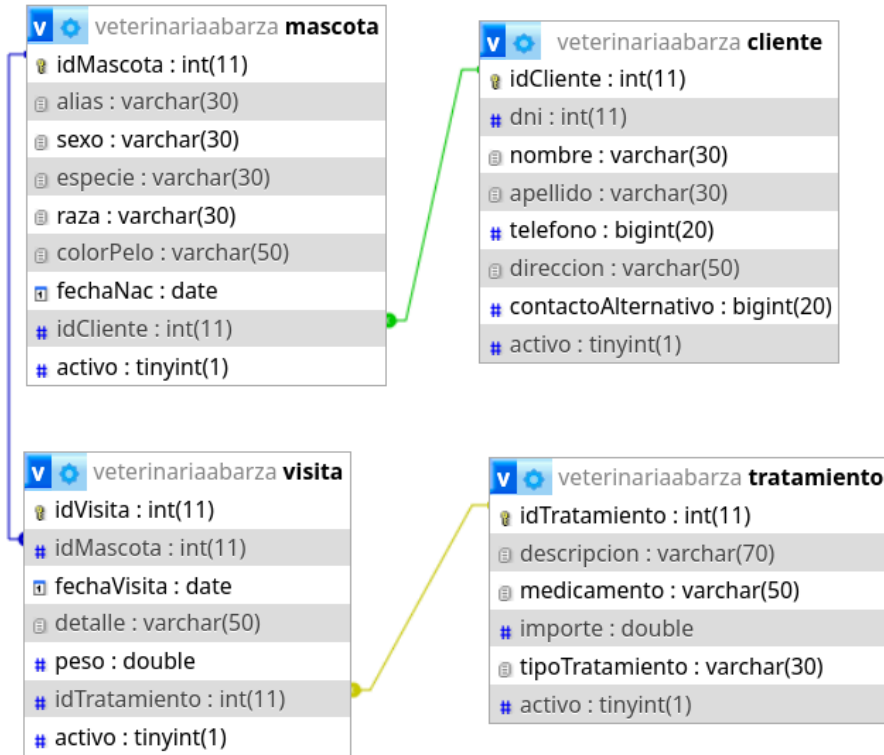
v veterinariaabarza **mascota**
idMascota : int(11)
alias : varchar(30)
sexo : varchar(30)
especie : varchar(30)
raza : varchar(30)
colorPelo : varchar(50)
fechaNac : date
idCliente : int(11)
activo : tinyint(1)

v veterinariaabarza **cliente**
idCliente : int(11)
dni : int(11)
nombre : varchar(30)
apellido : varchar(30)
telefono : bigint(20)
direccion : varchar(50)
contactoAlternativo : bigint(20)
activo : tinyint(1)

v veterinariaabarza **visita**
idVisita : int(11)
idMascota : int(11)
fechaVisita : date
detalle : varchar(50)
peso : double
idTratamiento : int(11)
activo : tinyint(1)

v veterinariaabarza **tratamiento**
idTratamiento : int(11)
descripcion : varchar(70)
medicamento : varchar(50)
importe : double
tipoTratamiento : varchar(30)
activo : tinyint(1)